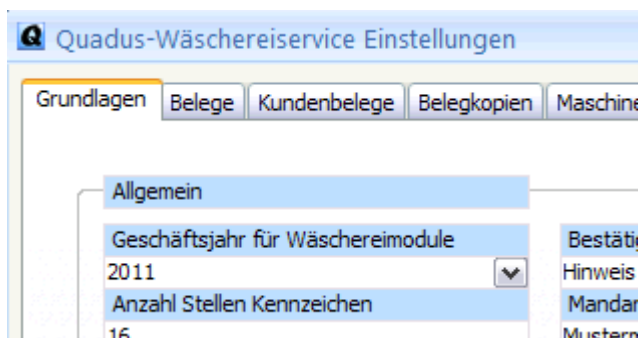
Q Quadus-Wäschereiservice Einstellungen

Grundlagen | Belege | Kundenbelege | Belegkopien | Maschine

Allgemein

Geschäftsjahr für Wäschereimodule
2011
Anzahl Stellen Kennzeichen
16

Bestätig
Hinweis
Mandar
Mustern